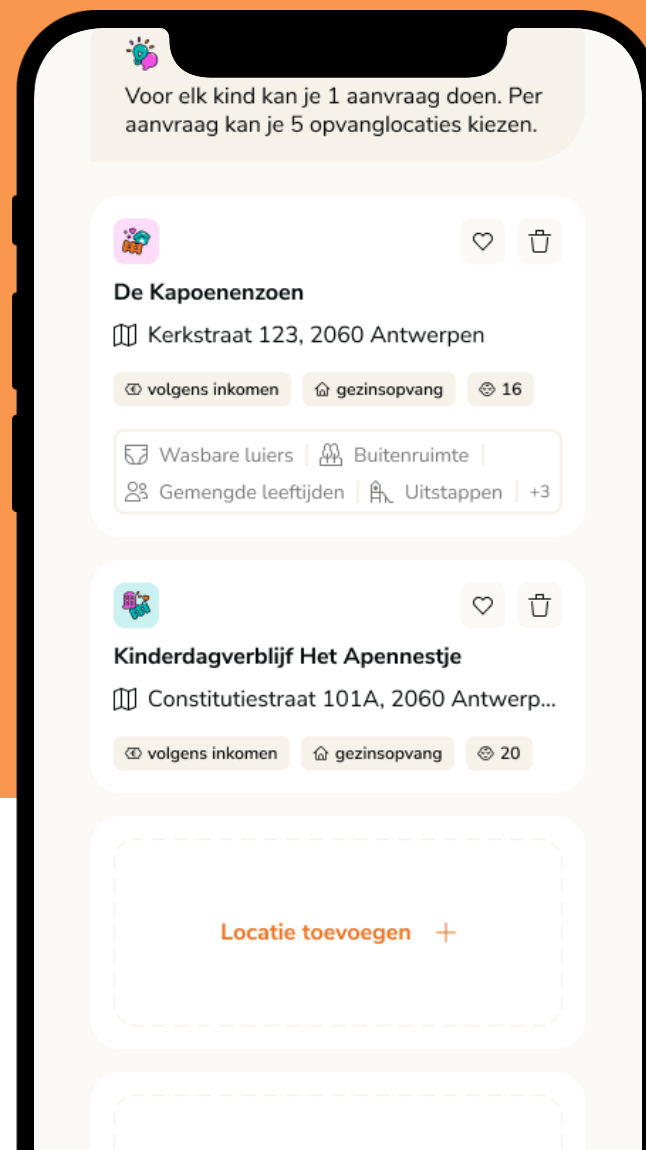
Voor elk kind kan je 1 aanvraag doen. Per aanvraag kan je 5 opvanglocaties kiezen.

De Kapoenenzoen

Kerkstraat 123, 2060 Antwerpen

volgens inkomen | gezinsopvang | 16

Wasbare luiers | Buitenruimte | Gemengde leeftijden | Uitstappen | +3

Kinderdagverblijf Het Apennestje

Constitutiestraat 101A, 2060 Antwerp...

volgens inkomen | gezinsopvang | 20

Locatie toevoegen +